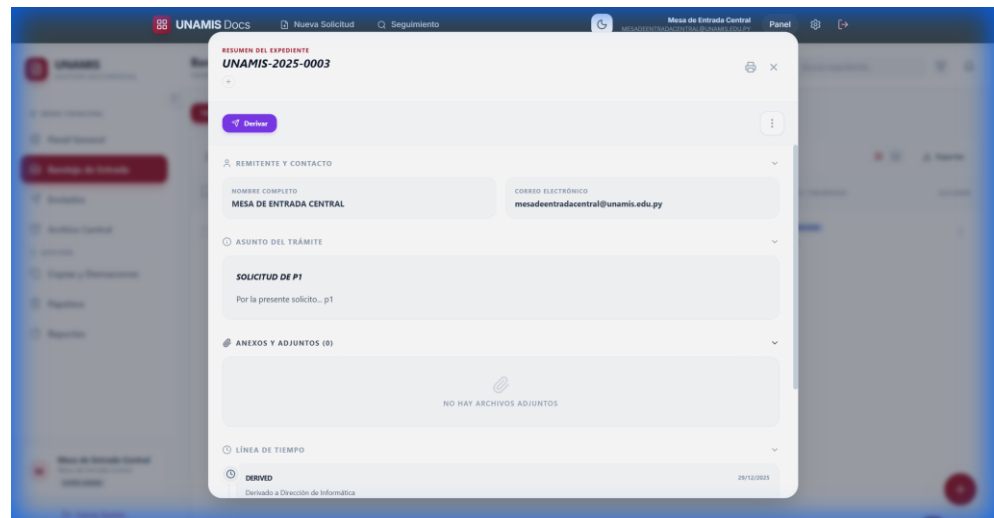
UNAMIS Docs  Nueva Solicitud  Seguimiento  Mesa de Entrada Central MESADEENTRADACENTRAL@UNAMIS.EDU.PY  Panel

RESUMEN DEL EXPEDIENTE
UNAMIS-2025-0003

Derivar

REMITENTE Y CONTACTO

NOMBRE COMPLETO
MESA DE ENTRADA CENTRAL

CORREO ELECTRÓNICO
mesadeentradacentral@unamis.edu.py

ASUNTO DEL TRÁMITE

SOLICITUD DE P1

Por la presente solicito... p1

ANEXOS Y ADJUNTOS (0)

NO HAY ARCHIVOS ADJUNTOS

LÍNEA DE TIEMPO

DERIVED  29/12/2025
Derivado a Dirección de Informática